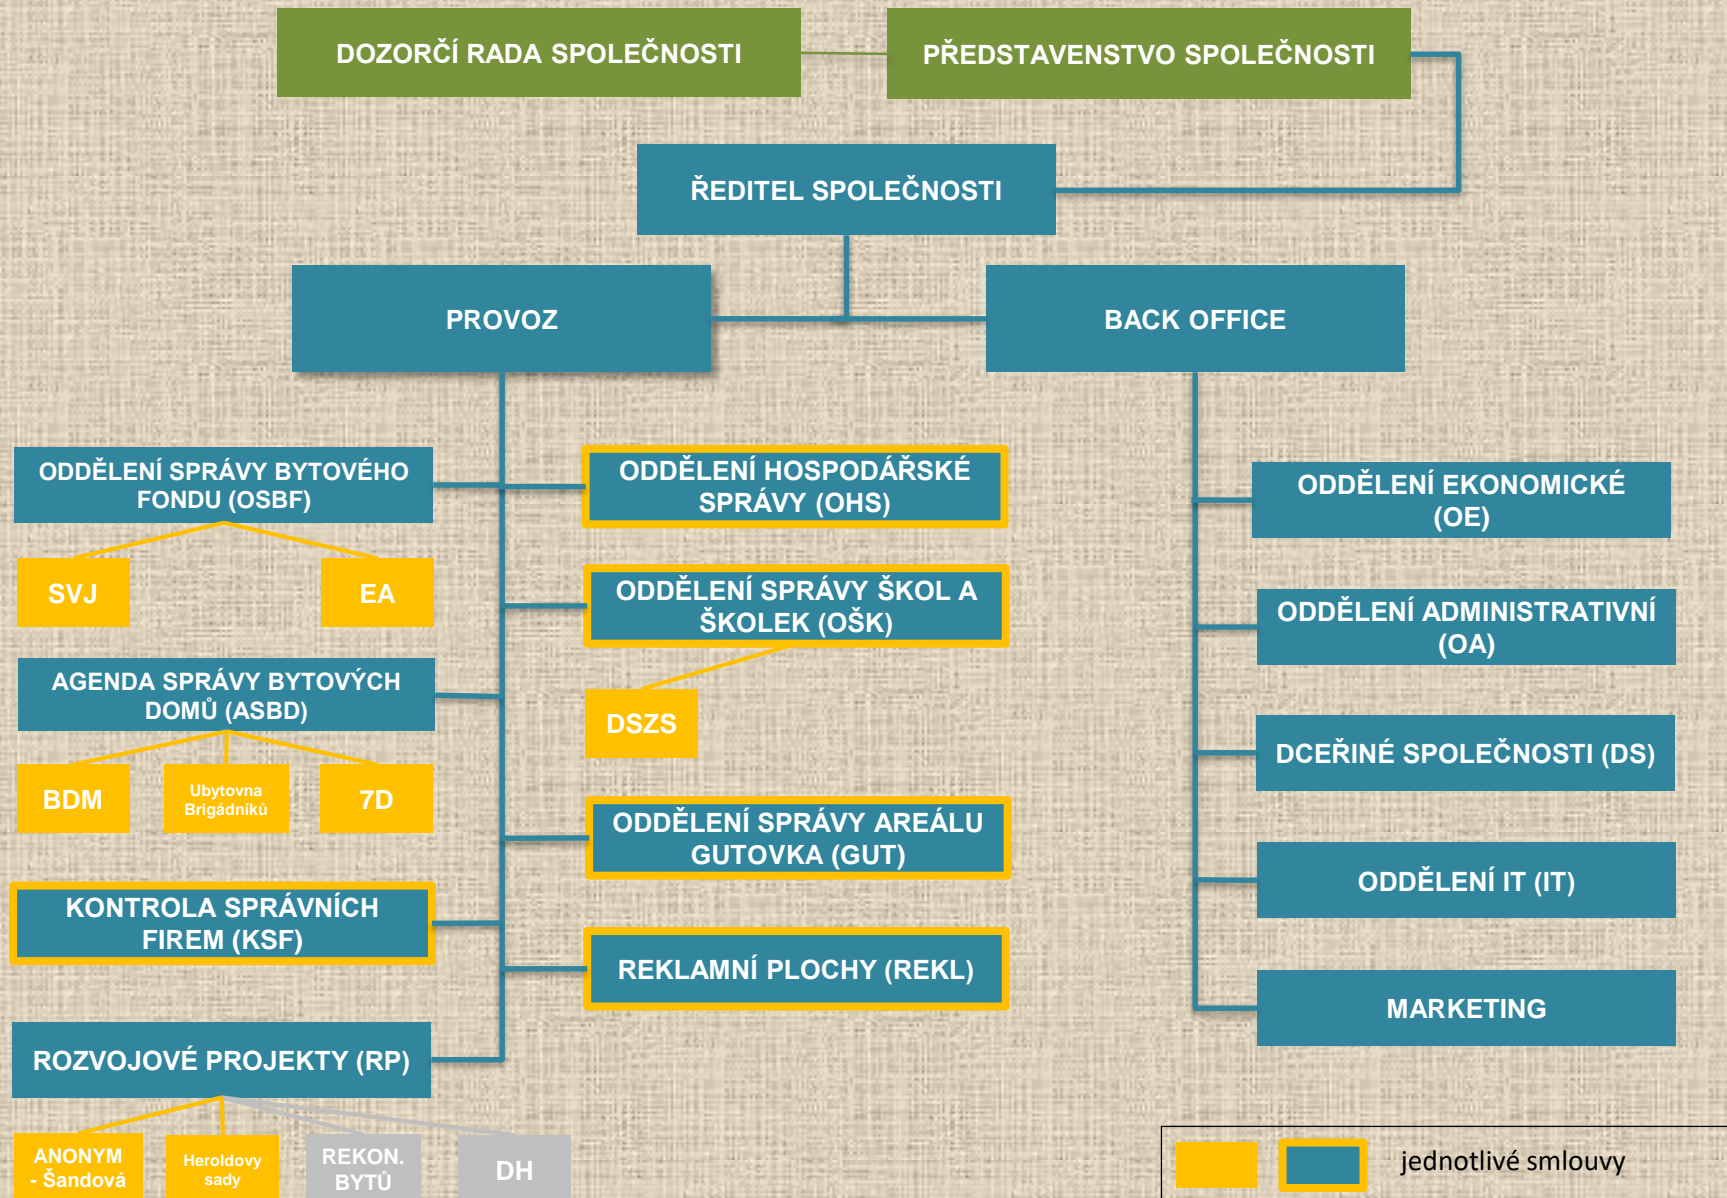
DOZORČÍ RADA SPOLEČNOSTI

PŘEDSTAVENSTVO SPOLEČNOSTI

ŘEDITEL SPOLEČNOSTI

PROVOZ

BACK OFFICE

ODDĚLENÍ SPRÁVY BYTOVÉHO FONDU (OSBF)

SVJ

EA

AGENDA SPRÁVY BYTOVÝCH DOMŮ (ASBD)

BDM

Ubytovna Brigádníků

7D

KONTROLA SPRÁVNÍCH FIREM (KSF)

ROZVOJOVÉ PROJEKTY (RP)

ANONYM - Šandová

Heroldovy sady

REKON. BYTŮ

DH

ODDĚLENÍ HOSPODÁŘSKÉ SPRÁVY (OHS)

ODDĚLENÍ SPRÁVY ŠKOL A ŠKOLEK (OŠK)

DSZS

ODDĚLENÍ SPRÁVY AREÁLU GUTOVKA (GUT)

REKLAMNÍ PLOCHY (REKL)

ODDĚLENÍ EKONOMICKÉ (OE)

ODDĚLENÍ ADMINISTRATIVNÍ (OA)

DCEŘINÉ SPOLEČNOSTI (DS)

ODDĚLENÍ IT (IT)

MARKETING

jednotlivé smlouvy